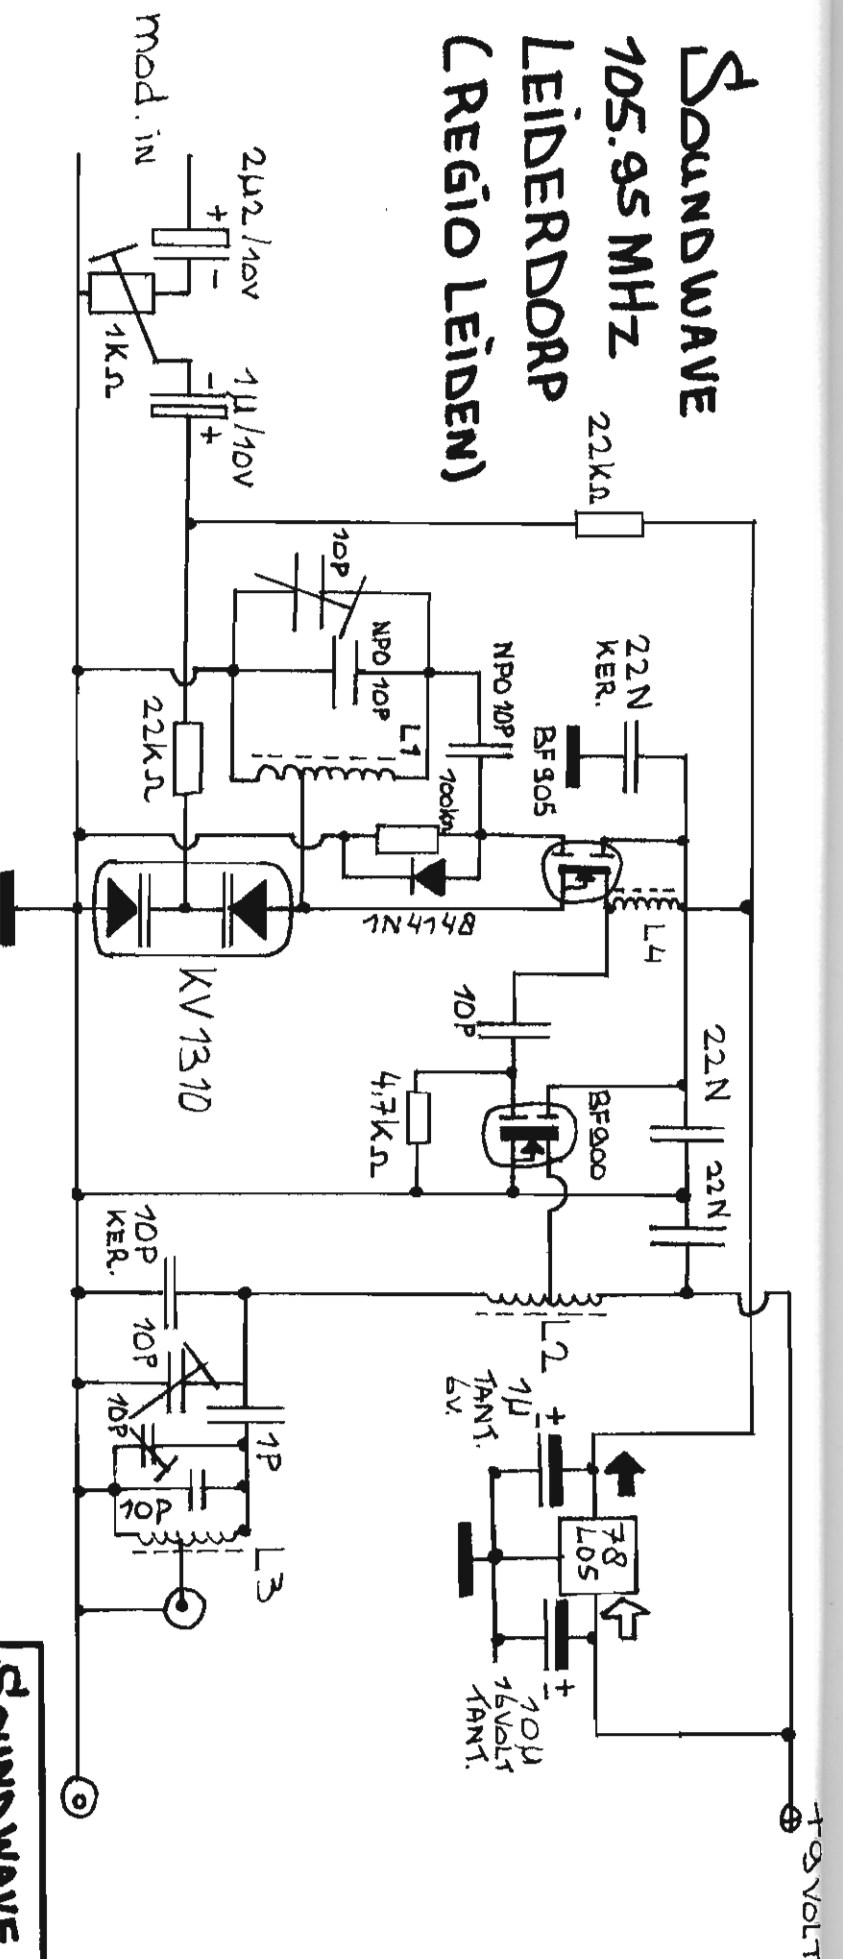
SOUNDWAVE
105.95 MHz
LEIDERDORP
(REGIO LEIDEN)

mod. in
2µ2/10V
+
-
1KΩ
1µ/10V
-
+
22KΩ
10P
NPO 10P
NPO 10P
L1
22N KER.
BF905
100kΩ
22KΩ
1N4148
L4
KV 1310
10P
4,7KΩ
BF900
22N
22N
10P KER.
10P
10P
1P
10P
L3
L2
1µ TANT. 6V.
+
-
78 L05
10µ 16VOLT TANT.
+
-
+9 VOLT
SOUNDWAVE